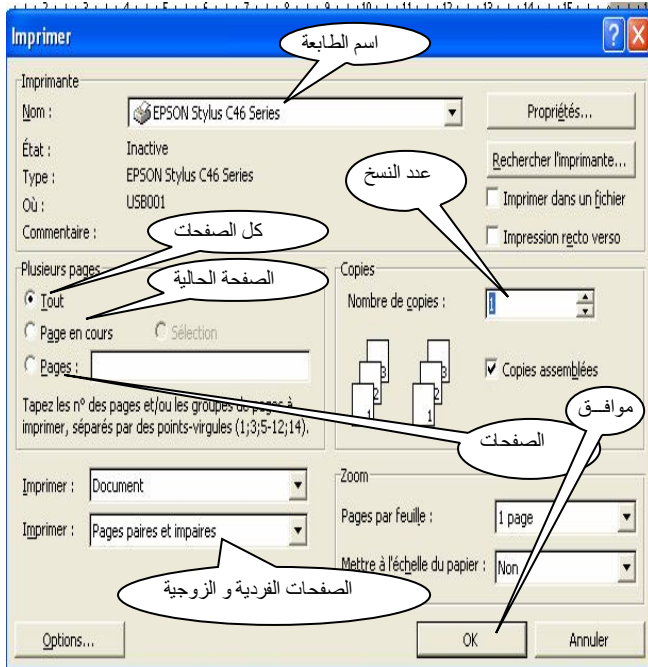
Imprimer

اسم الطابعة

Imprimante

Nom : EPSON Stylus C46 Series

Propriétés...

État : Inactive

Type : EPSON Stylus C46 Series

Où : USB001

Commentaire :

Rechercher l'imprimante...

عدد النسخ

Imprimer dans un fichier

Impression recto verso

كل الصفحات

Plusieurs pages

الصفحة الحالية

Tout

Page en cours

Sélection

Pages :

Tapez les n° des pages et/ou les groupes de pages à imprimer, séparés par des points-virgules (1;3;5-12;14).

Copies

Nombre de copies : 1

Copies assemblées

موافــق

الصفحات

Imprimer : Document

Imprimer : Pages paires et impaires

Zoom

Pages par feuille : 1 page

Mettre à l'échelle du papier : Non

الصفحات الفردية و الزوجية

Options...

OK

Annuler